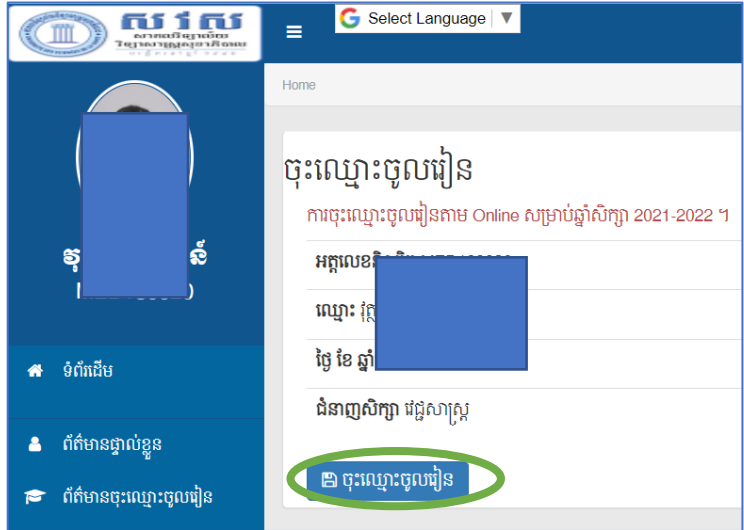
សវស
សាកលវិទ្យាល័យ
វិទ្យាសាស្ត្រសុខាភិបាល

Select Language

Home

ចុះឈ្មោះចូលរៀន

ការចុះឈ្មោះចូលរៀនតាម Online សម្រាប់ឆ្នាំសិក្សា 2021-2022 ។

អត្តលេខ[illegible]

ឈ្មោះ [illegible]

ថ្ងៃ ខែ ឆ្នាំ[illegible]

ជំនាញសិក្សា វេជ្ជសាស្ត្រ

ចុះឈ្មោះចូលរៀន

ទំព័រដើម

ព័ត៌មានផ្ទាល់ខ្លួន

ព័ត៌មានចុះឈ្មោះចូលរៀន